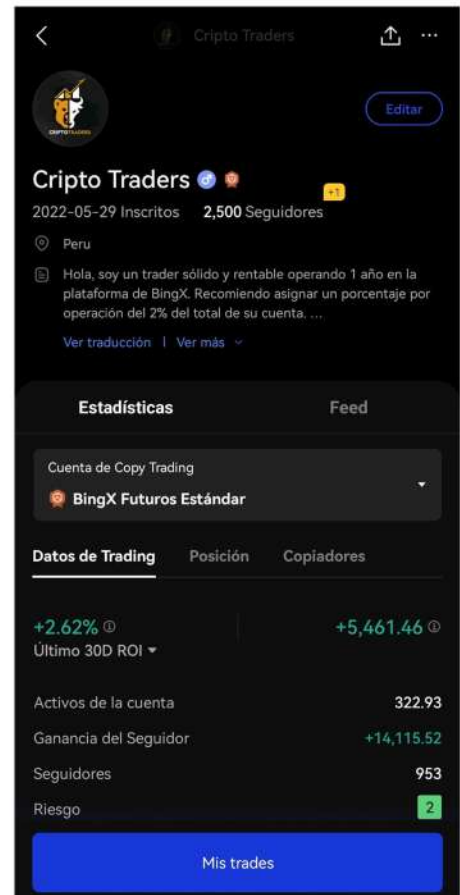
Cripto Traders

CRIPTO TRADERS

Editar

Cripto Traders

+1

2022-05-29 Inscritos 2,500 Seguidores

Peru

Hola, soy un trader sólido y rentable operando 1 año en la plataforma de BingX. Recomiendo asignar un porcentaje por operación del 2% del total de su cuenta. ...

Ver traducción | Ver más

Estadísticas

Feed

Cuenta de Copy Trading

BingX Futuros Estándar

Datos de Trading

Posición

Copiadores

+2.62%

+5,461.46

Último 30D ROI

Activos de la cuenta 322.93

Ganancia del Seguidor +14,115.52

Seguidores 953

Riesgo 2

Mis trades